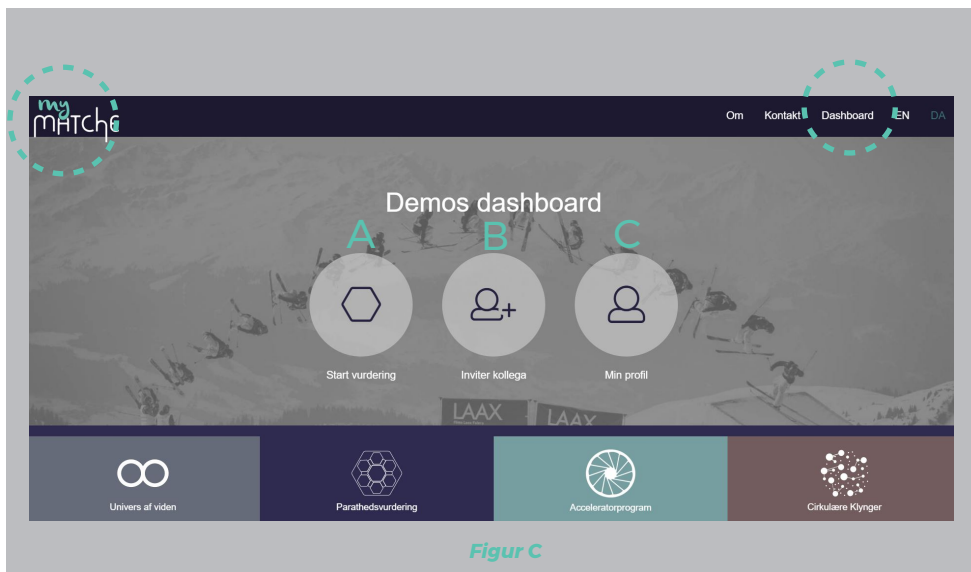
my MATCHE

Om Kontakt Dashboard EN DA

Demos dashboard

A B C

Start vurdering

Inviter kollega

Min profil

LAAX LAAX

Univers af viden

Parathedsvurdering

Acceleratorprogram

Cirkulære Klynger

Figur C